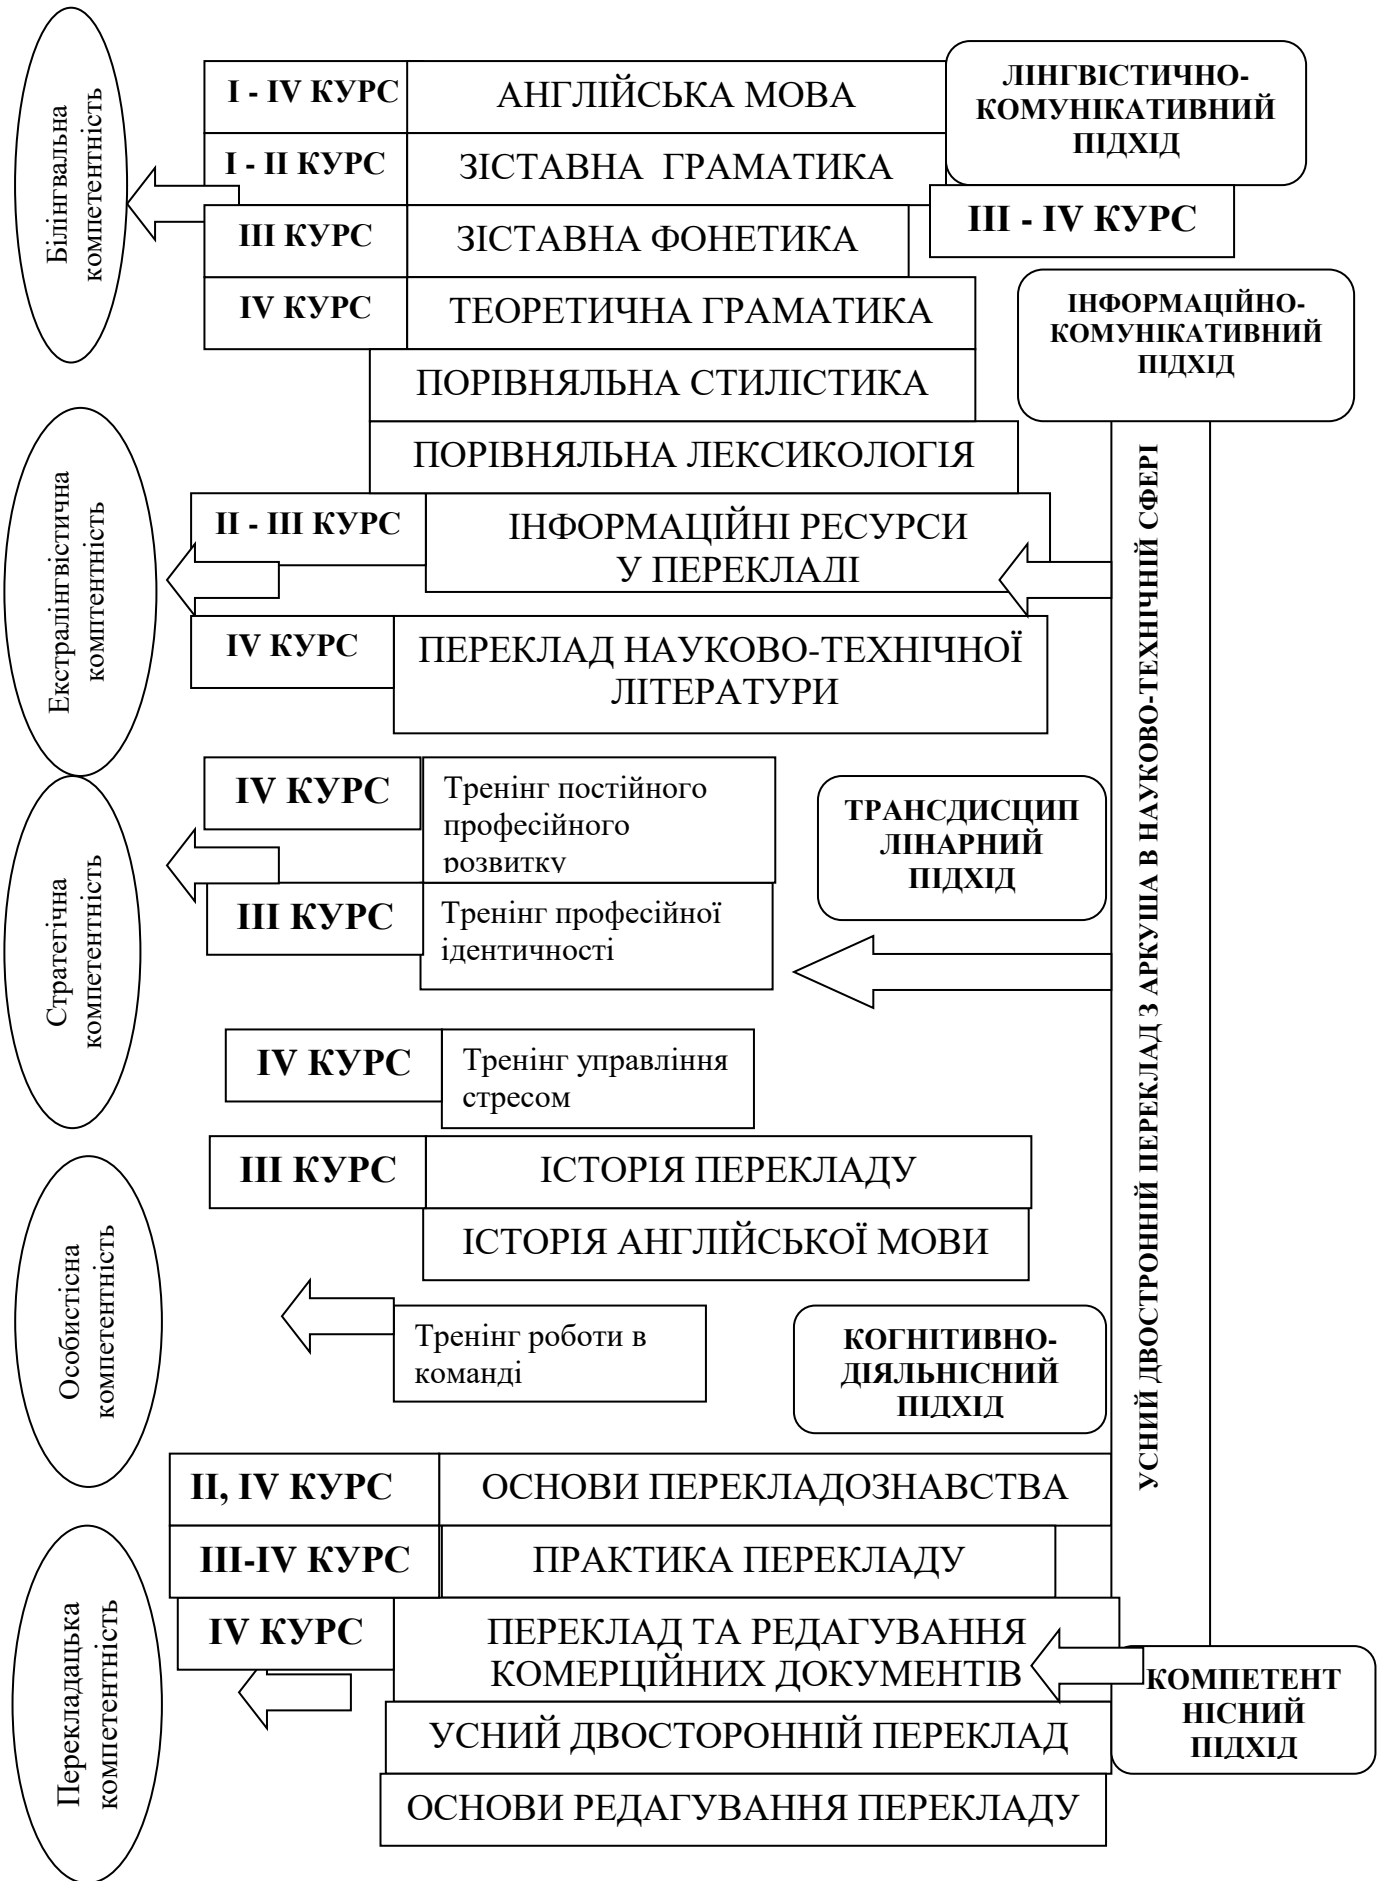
Білінгвальна компетентність

I - IV КУРС | АНГЛІЙСЬКА МОВА

ЛІНГВІСТИЧНО-КОМУНІКАТИВНИЙ ПІДХІД

I - II КУРС | ЗІСТАВНА ГРАМАТИКА

III - IV КУРС

III КУРС | ЗІСТАВНА ФОНЕТИКА

IV КУРС | ТЕОРЕТИЧНА ГРАМАТИКА

ІНФОРМАЦІЙНО-КОМУНІКАТИВНИЙ ПІДХІД

ПОРІВНЯЛЬНА СТИЛІСТИКА

ПОРІВНЯЛЬНА ЛЕКСИКОЛОГІЯ

Екстралінгвістична компетентність

II - III КУРС | ІНФОРМАЦІЙНІ РЕСУРСИ У ПЕРЕКЛАДІ

IV КУРС | ПЕРЕКЛАД НАУКОВО-ТЕХНІЧНОЇ ЛІТЕРАТУРИ

УСНИЙ ДВОСТРОННІЙ ПЕРЕКЛАД З АРКУША В НАУКОВО-ТЕХНІЧНІЙ СФЕРІ

Стратегічна компетентність

IV КУРС | Тренінг постійного професійного розвитку

ТРАНСДИСЦИПЛІНАРНИЙ ПІДХІД

III КУРС | Тренінг професійної ідентичності

IV КУРС | Тренінг управління стресом

Особистісна компетентність

III КУРС | ІСТОРІЯ ПЕРЕКЛАДУ

ІСТОРІЯ АНГЛІЙСЬКОЇ МОВИ

Тренінг роботи в команді

КОГНІТИВНО-ДІЯЛЬНІСНИЙ ПІДХІД

Перекладацька компетентність

II, IV КУРС | ОСНОВИ ПЕРЕКЛАДОЗНАВСТВА

III-IV КУРС | ПРАКТИКА ПЕРЕКЛАДУ

IV КУРС | ПЕРЕКЛАД ТА РЕДАГУВАННЯ КОМЕРЦІЙНИХ ДОКУМЕНТІВ

КОМПЕТЕНТНІСНИЙ ПІДХІД

УСНИЙ ДВОСТОРОННІЙ ПЕРЕКЛАД

ОСНОВИ РЕДАГУВАННЯ ПЕРЕКЛАДУ